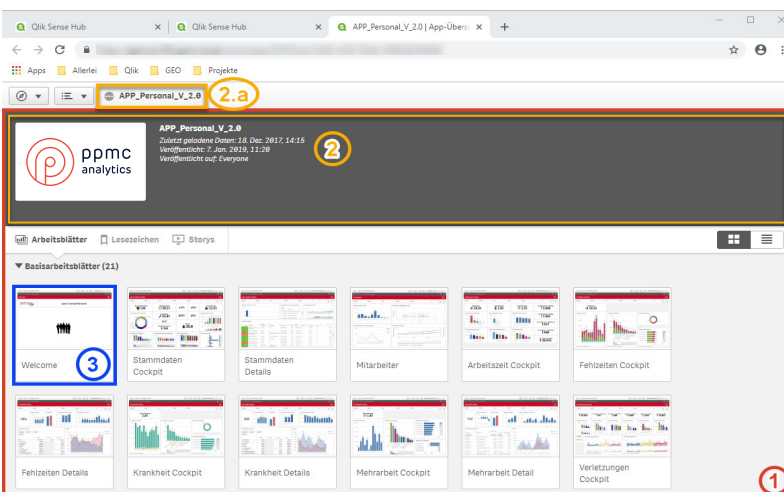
Qlik Sense Hub ×
Qlik Sense Hub ×
APP_Personal_V_2.0 | App-Übersi ×
+

Apps
Allerlei
Qlik
GEO
Projekte

APP_Personal_V_2.0
2.a

ppmc analytics

APP_Personal_V_2.0
Zuletzt geladene Daten: 18. Dez. 2017, 14:15
Veröffentlicht: 7. Jan. 2019, 11:20
Veröffentlicht auf: Everyone
2

Arbeitsblätter
Lesezeichen
Storys

▼ Basisarbeitsblätter (21)

Welcome
3
Stammdaten Cockpit
Stammdaten Details
Mitarbeiter
Arbeitszeit Cockpit
Fehlzeiten Cockpit
Fehlzeiten Details
Krankheit Cockpit
Krankheit Details
Mehrarbeit Cockpit
Mehrarbeit Detail
Verletzungen Cockpit
1